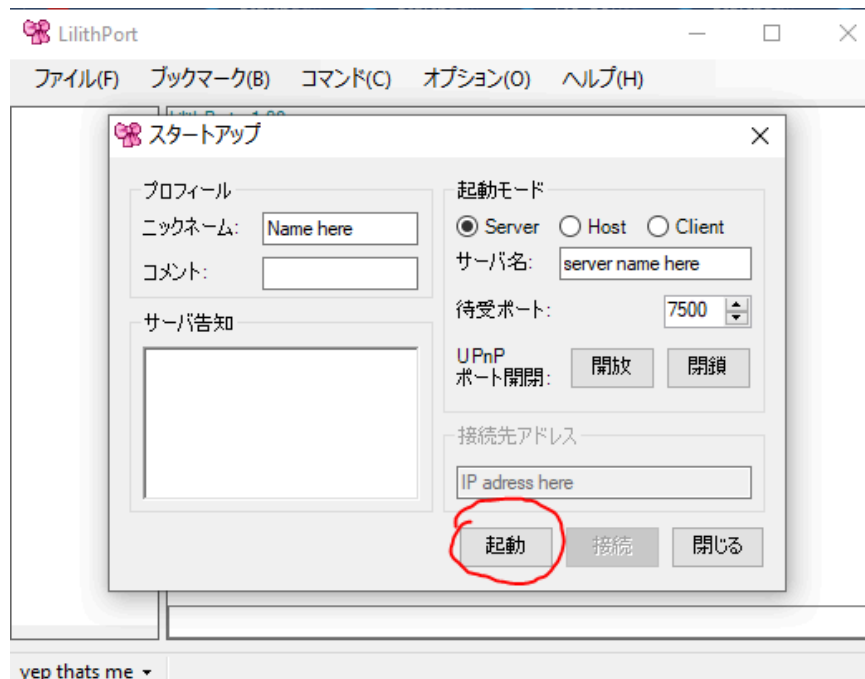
LilithPort

ファイル(F) ブックマーク(B) コマンド(C) オプション(O) ヘルプ(H)

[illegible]

スタートアップ

プロフィール
ニックネーム: Name here
コメント:

サーバ告知

起動モード
Server Host Client
サーバ名: server name here
待受ポート: 7500
UPnP ポート開閉: 開放 閉鎖

接続先アドレス
IP adress here

起動 接続 閉じる

yep thats me